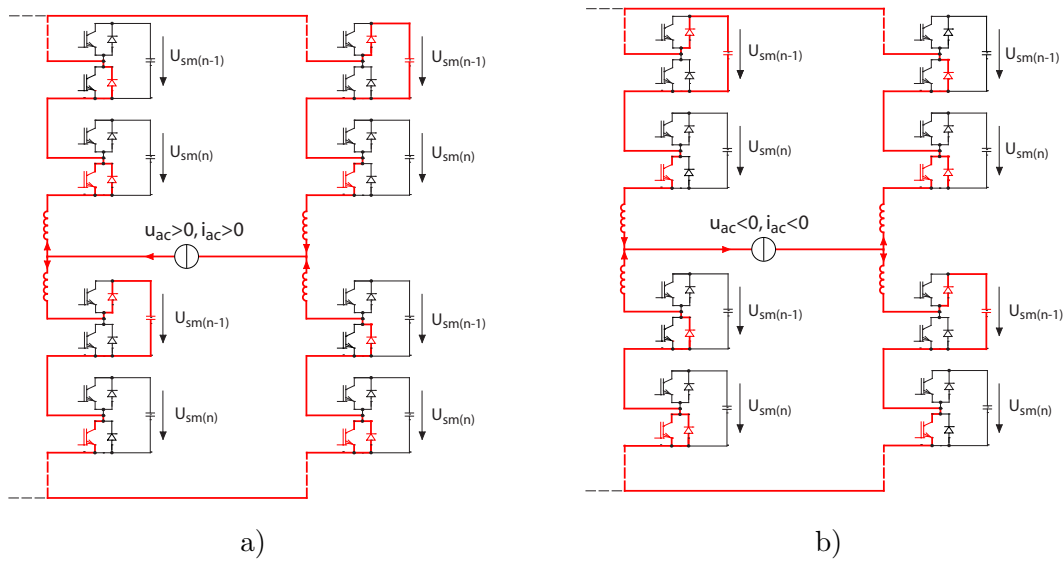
$U_{sm(n-1)}$
$U_{sm(n-1)}$
$U_{sm(n)}$
$U_{sm(n)}$
$u_{ac}>0, i_{ac}>0$
$U_{sm(n-1)}$
$U_{sm(n-1)}$
$U_{sm(n)}$
$U_{sm(n)}$
a)

$U_{sm(n-1)}$
$U_{sm(n-1)}$
$U_{sm(n)}$
$U_{sm(n)}$
$u_{ac}<0, i_{ac}<0$
$U_{sm(n-1)}$
$U_{sm(n-1)}$
$U_{sm(n)}$
$U_{sm(n)}$
b)